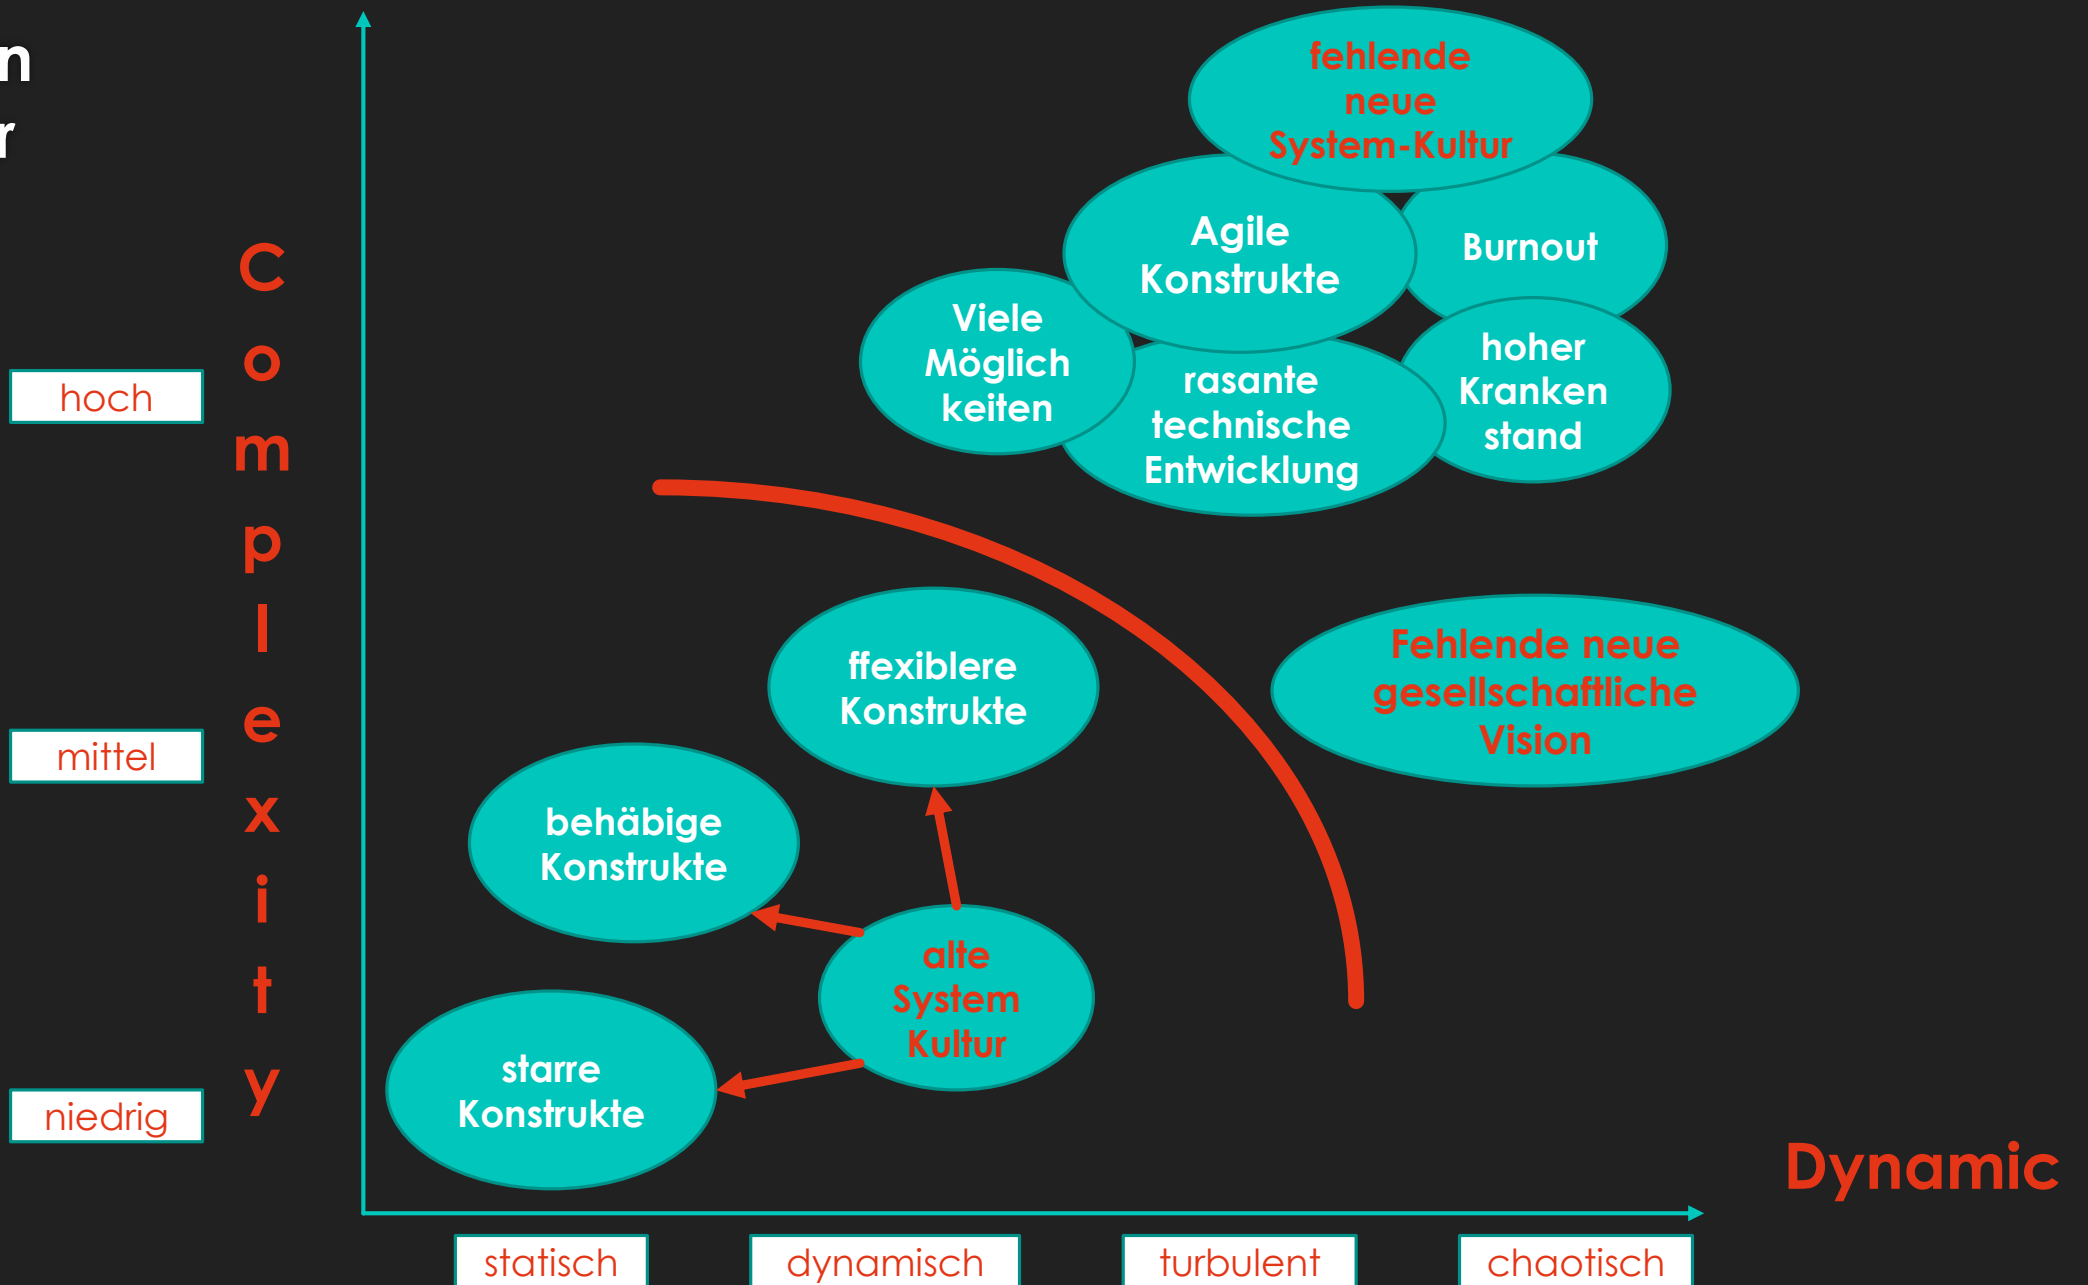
n
r

fehlende neue System-Kultur

Agile Konstrukte

Burnout

Viele Möglich keiten

rasante technische Entwicklung

hoher Kranken stand

C o m p l e x i t y

hoch

mittel

niedrig

ffexiblere Konstrukte

Fehlende neue gesellschaftliche Vision

behäbige Konstrukte

alte System Kultur

starre Konstrukte

Dynamic

statisch

dynamisch

turbulent

chaotisch